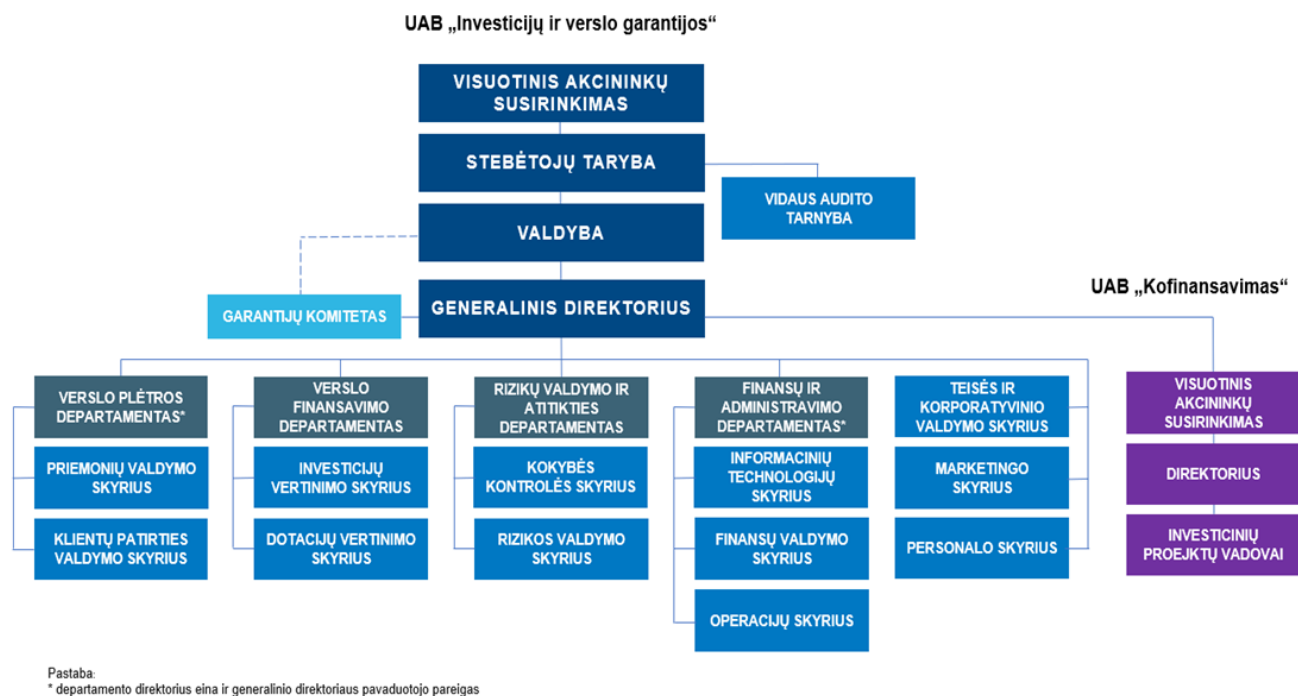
UAB „Investicijų ir verslo garantijos“

VISUOTINIS AKCININKŲ SUSIRINKIMAS

STEBĖTOJŲ TARYBA

VIDAUS AUDITO TARNYBA

VALDYBA

GARANTIJŲ KOMITETAS

GENERALINIS DIREKTORIUS

UAB „Kofinansavimas“

VERSLO PLĖTROS DEPARTAMENTAS*

PRIEMONIŲ VALDYMO SKYRIUS

KLIENTŲ PATIRTIES VALDYMO SKYRIUS

VERSLO FINANSAVIMO DEPARTAMENTAS

INVESTICIJŲ VERTINIMO SKYRIUS

DOTACIJŲ VERTINIMO SKYRIUS

RIZIKŲ VALDYMO IR ATITIKTIES DEPARTAMENTAS

KOKYBĖS KONTROLĖS SKYRIUS

RIZIKOS VALDYMO SKYRIUS

FINANSŲ IR ADMINISTRAVIMO DEPARTAMENTAS*

INFORMACINIŲ TECHNOLOGIJŲ SKYRIUS

FINANSŲ VALDYMO SKYRIUS

OPERACIJŲ SKYRIUS

TEISĖS IR KORPORATYVINIO VALDYMO SKYRIUS

MARKETINGO SKYRIUS

PERSONALO SKYRIUS

VISUOTINIS AKCININKŲ SUSIRINKIMAS

DIREKTORIUS

INVESTICINIŲ PROEJKTŲ VADOVAI

Pastaba:
* departamento direktorius eina ir generalinio direktoriaus pavaduotojo pareigas